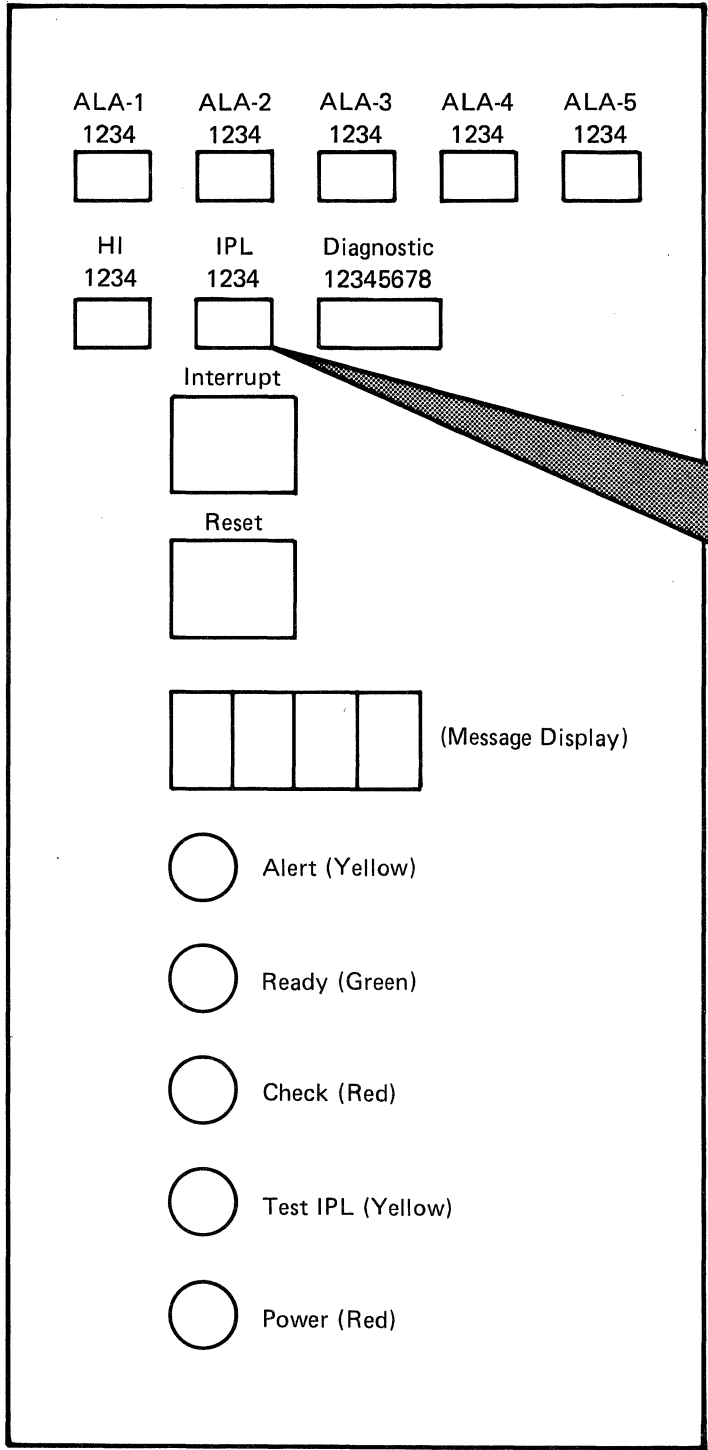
ALA-1
1234

ALA-2
1234

ALA-3
1234

ALA-4
1234

ALA-5
1234

HI
1234

IPL
1234

Diagnostic
12345678

Interrupt

Reset

(Message Display)

Alert (Yellow)

Ready (Green)

Check (Red)

Test IPL (Yellow)

Power (Red)